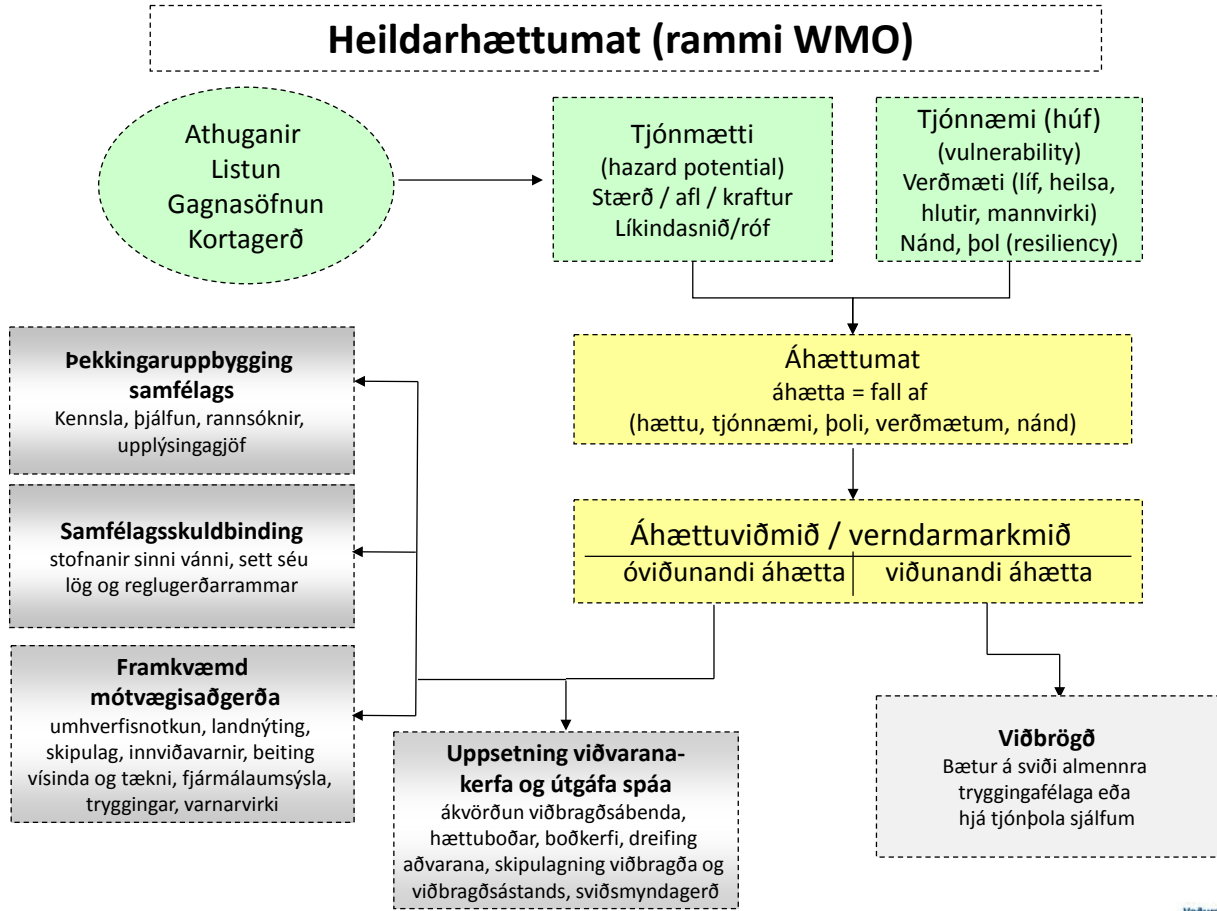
Heildarhættumat (rammi WMO)

Athuganir
Listun
Gagnasöfnun
Kortagerð

Tjónmætti
(hazard potential)
Stærð / afl / kraftur
Líkindasnið/róf

Tjónnæmi (húf)
(vulnerability)
Verðmæti (líf, heilsa, hlutir, mannvirki)
Nánd, þol (resiliency)

Þekkingaruppbygging samfélags
Kennsla, þjálfun, rannsóknir, upplýsingagjöf

Áhættumat
áhætta = fall af
(hættu, tjónnæmi, þoli, verðmætum, nánd)

Samfélagsskuldbinding
stofnanir sinni vánni, sett séu lög og reglugerðarrammar

Áhættuviðmið / verndarmarkmið
óviðunandi áhætta | viðunandi áhætta

Framkvæmd mótvægisaðgerða
umhverfisnotkun, landnýting, skipulag, innviðavarnir, beiting vísinda og tækni, fjármálaumsýsla, tryggingar, varnarvirki

Uppsetning viðvaranakerfa og útgáfa spáa
ákvörðun viðbragðsábenda, hættuboðar, boðkerfi, dreifing aðvarana, skipulagning viðbragða og viðbragðsástands, sviðsmyndagerð

Viðbrögð
Bætur á sviði almennra tryggingafélaga eða hjá tjónþola sjálfum